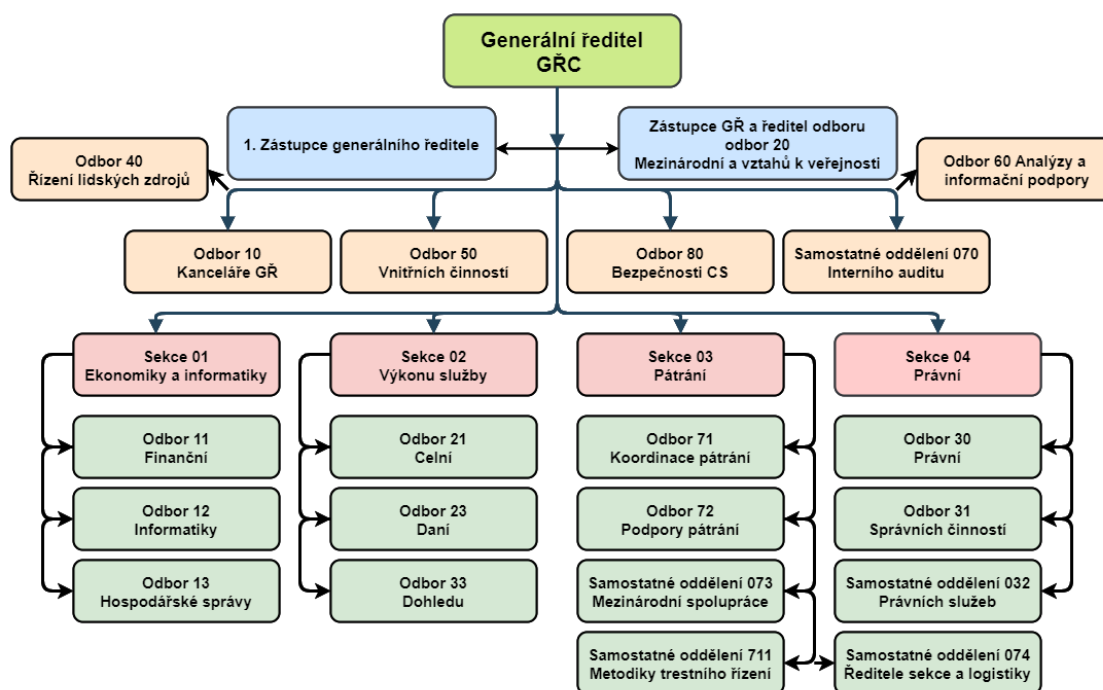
Generální ředitel
GŘC

1. Zástupce generálního ředitele

Zástupce GŘ a ředitel odboru odbor 20 Mezinárodní a vztahů k veřejnosti

Odbor 40
Řízení lidských zdrojů

Odbor 60 Analýzy a informační podpory

Odbor 10
Kanceláře GŘ

Odbor 50
Vnitřních činností

Odbor 80
Bezpečnosti CS

Samostatné oddělení 070
Interního auditu

Sekce 01
Ekonomiky a informatiky

Odbor 11
Finanční

Odbor 12
Informatiky

Odbor 13
Hospodářské správy

Sekce 02
Výkonu služby

Odbor 21
Celní

Odbor 23
Daní

Odbor 33
Dohledu

Sekce 03
Pátrání

Odbor 71
Koordinace pátrání

Odbor 72
Podpory pátrání

Samostatné oddělení 073
Mezinárodní spolupráce

Samostatné oddělení 711
Metodiky trestního řízení

Sekce 04
Právní

Odbor 30
Právní

Odbor 31
Správních činností

Samostatné oddělení 032
Právních služeb

Samostatné oddělení 074
Ředitele sekce a logistiky